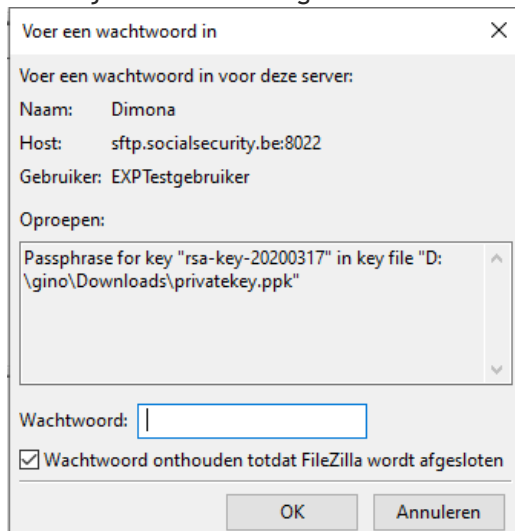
Voer een wachtwoord in

×

Voer een wachtwoord in voor deze server:

Naam: Dimona

Host: sftp.socialsecurity.be:8022

Gebruiker: EXPTestgebruiker

Oproepen:

Passphrase for key "rsa-key-20200317" in key file "D:\gino\Downloads\privatekey.ppk"

Wachtwoord:

Wachtwoord onthouden totdat FileZilla wordt afgesloten

OK

Annuleren